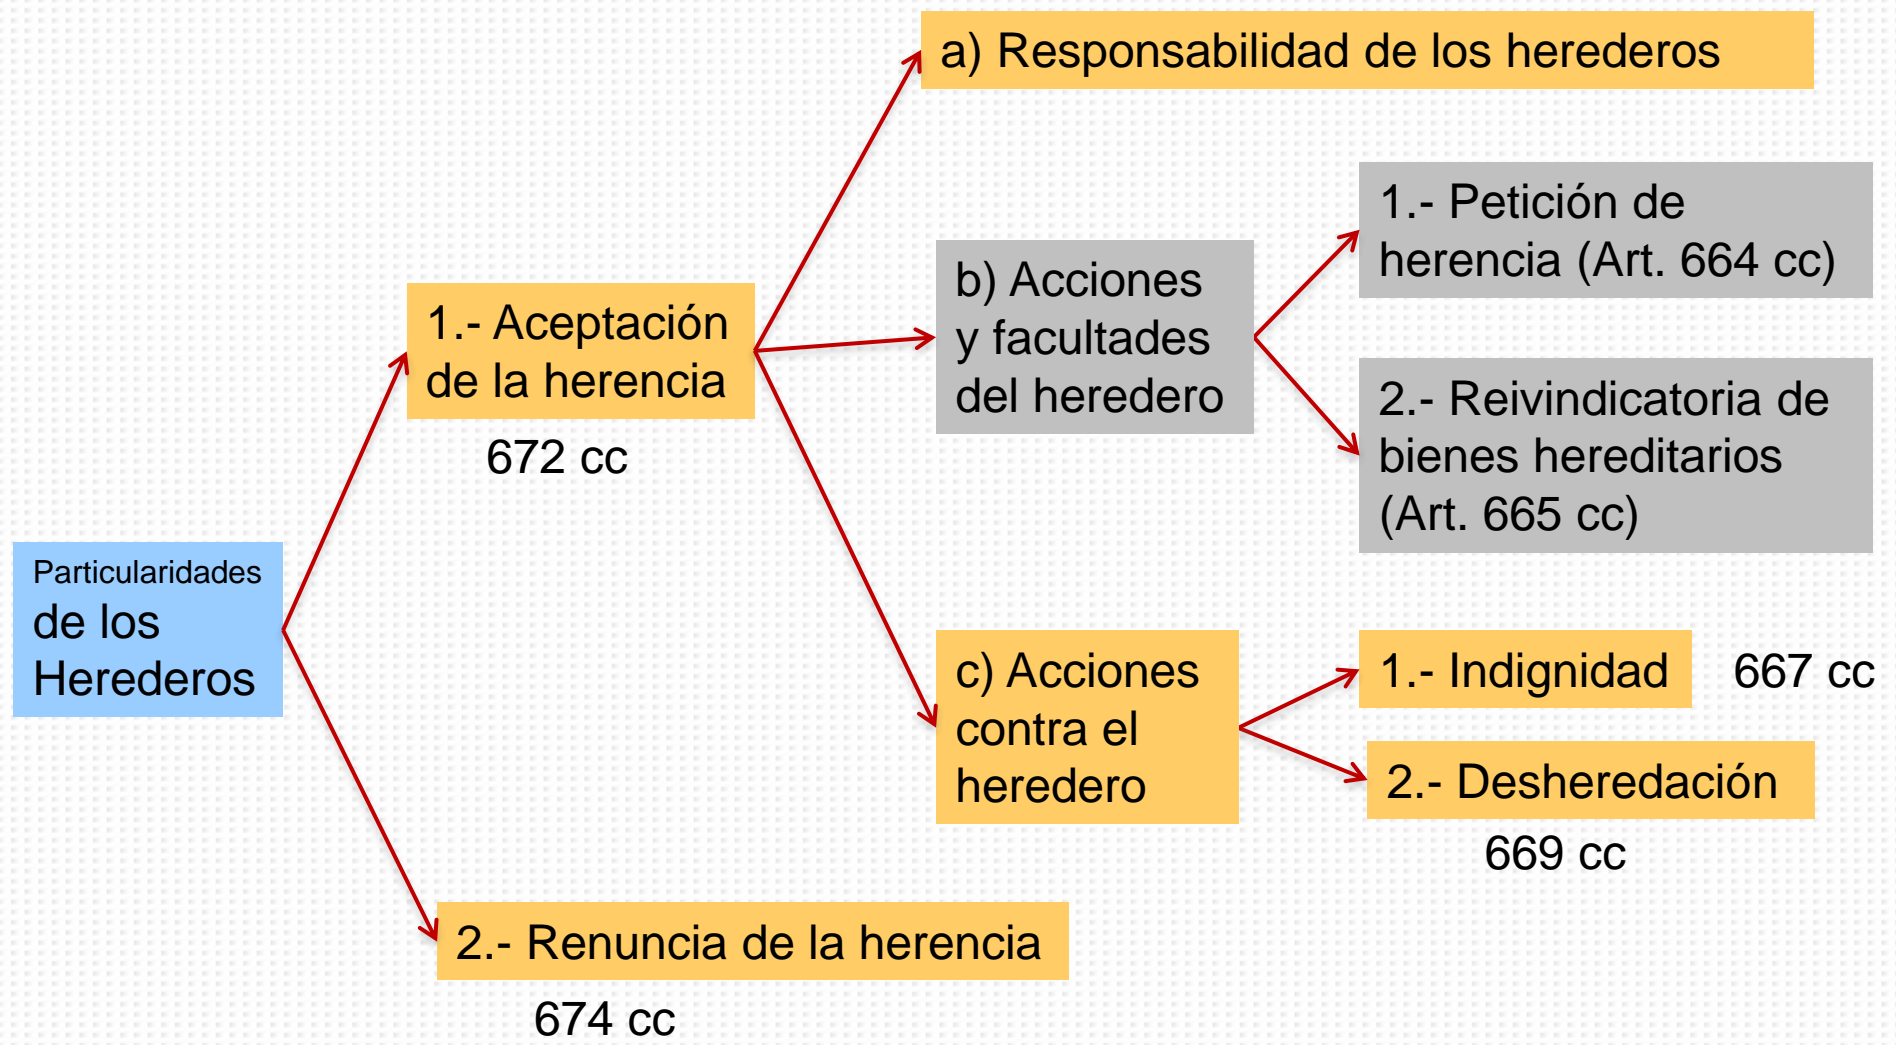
Particularidades de los Herederos

1.- Aceptación de la herencia

672 cc

a) Responsabilidad de los herederos

b) Acciones y facultades del heredero

1.- Petición de herencia (Art. 664 cc)

2.- Reivindicatoria de bienes hereditarios (Art. 665 cc)

c) Acciones contra el heredero

1.- Indignidad

667 cc

2.- Desheredación

669 cc

2.- Renuncia de la herencia

674 cc